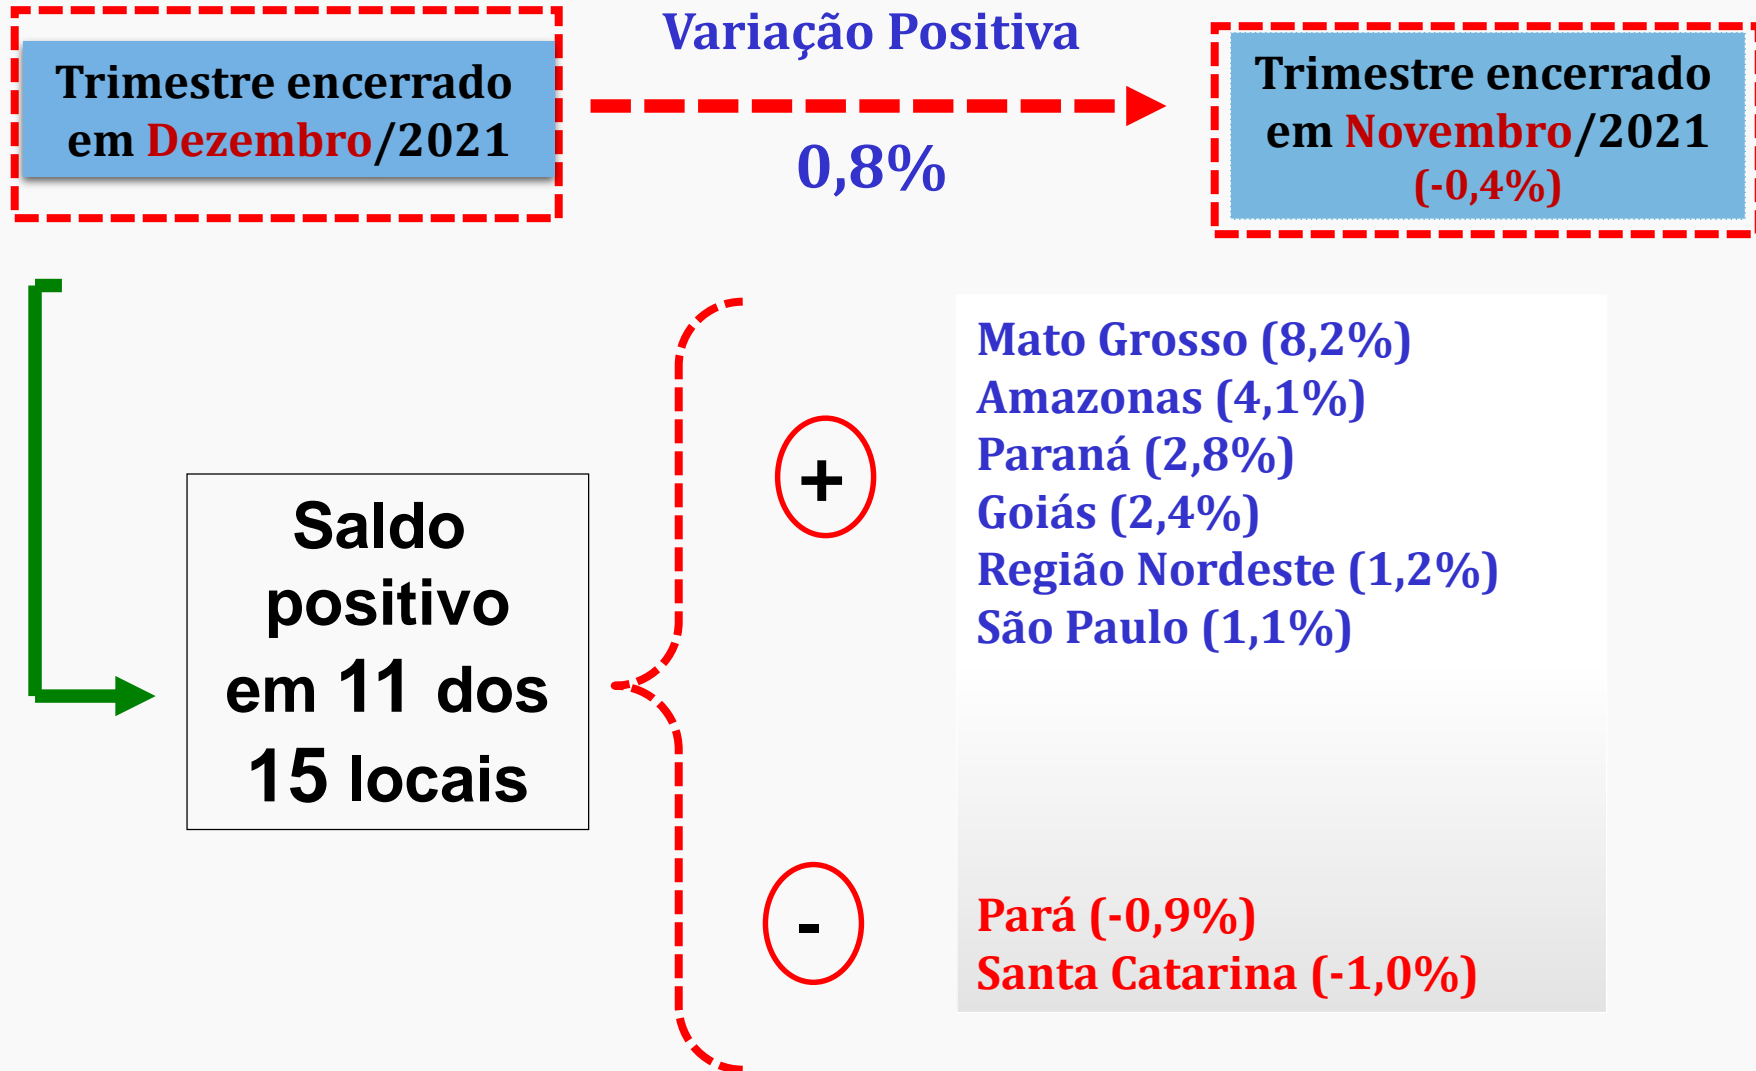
Trimestre encerrado em Dezembro/2021

Variação Positiva

0,8%

Trimestre encerrado em Novembro/2021 (-0,4%)

Saldo positivo em 11 dos 15 locais

+

Mato Grosso (8,2%)
Amazonas (4,1%)
Paraná (2,8%)
Goiás (2,4%)
Região Nordeste (1,2%)
São Paulo (1,1%)

-

Pará (-0,9%)
Santa Catarina (-1,0%)